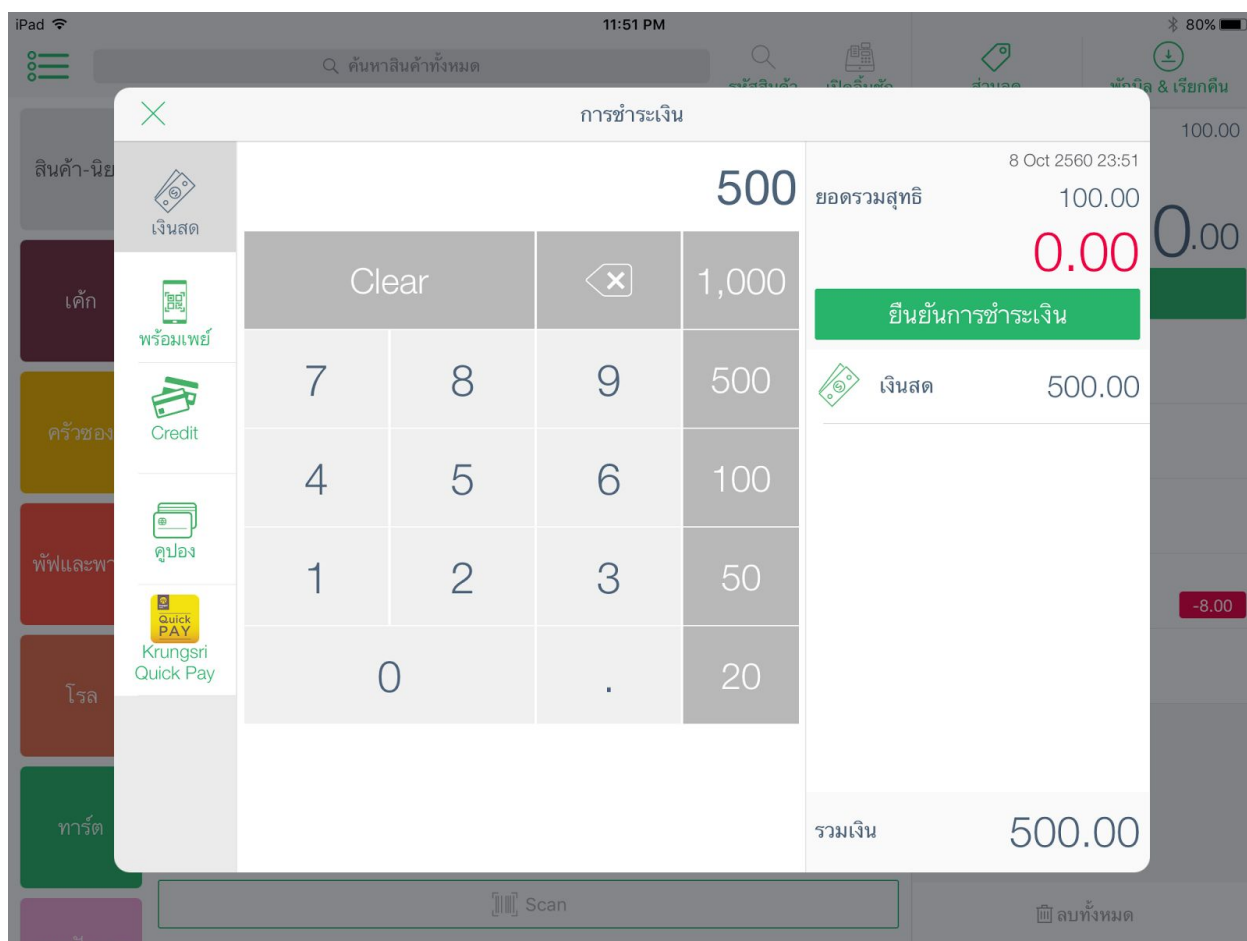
iPad 11:51 PM 80%

ค้นหาสินค้าทั้งหมด

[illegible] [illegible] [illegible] พักบิล & เรียกคืน

100.00

สินค้า-นิย

เค้ก

ครัวของ

พัฟและพา

โรล

ทาร์ต

0.00

-8.00

การชำระเงิน

เงินสด

พร้อมเพย์

Credit

คูปอง

Quick PAY

Krungsri Quick Pay

500

| Clear | | ⌫ | 1,000 |
|---|---|---|---|
| 7 | 8 | 9 | 500 |
| 4 | 5 | 6 | 100 |
| 1 | 2 | 3 | 50 |
| 0 | | . | 20 |

8 Oct 2560 23:51

ยอดรวมสุทธิ 100.00

0.00

ยืนยันการชำระเงิน

เงินสด 500.00

รวมเงิน 500.00

Scan

ลบทั้งหมด